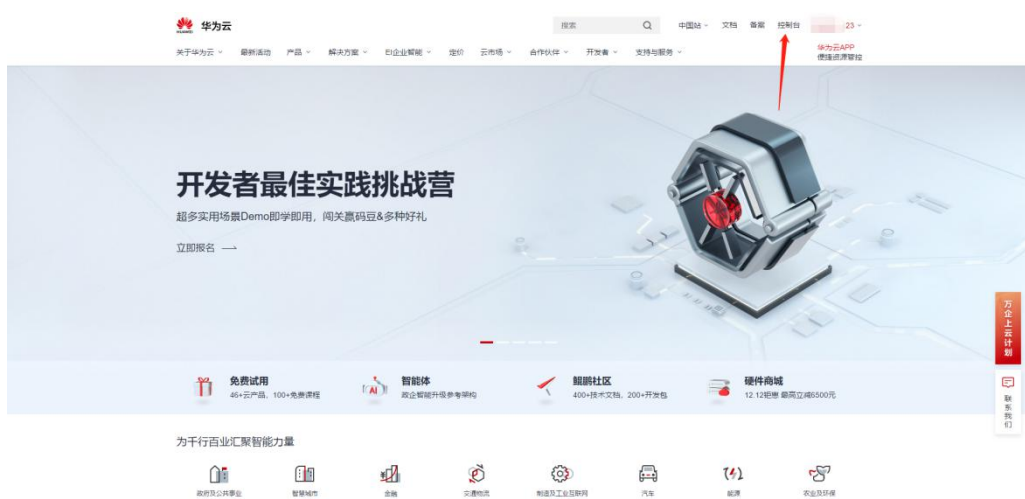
HUAWEI 华为云

搜索

中国站 文档 备案 控制台 23

关于华为云 最新活动 产品 解决方案 EI企业智能 定价 云市场 合作伙伴 开发者 支持与服务

华为云APP
便捷资源管控

开发者最佳实践挑战营

超多实用场景Demo即学即用，闯关赢码豆&多种好礼

立即报名 ⟶

免费试用
46+云产品，100+免费课程

智能体
政企智能升级参考架构

鲲鹏社区
400+技术文档，200+开发包

硬件商城
12.12钜惠 最高立减6500元

万企上云计划

联系我们

为千行百业汇聚智能力量

政府及公共事业 智慧城市 金融 交通物流 制造及工业互联网 汽车 能源 农业及环保